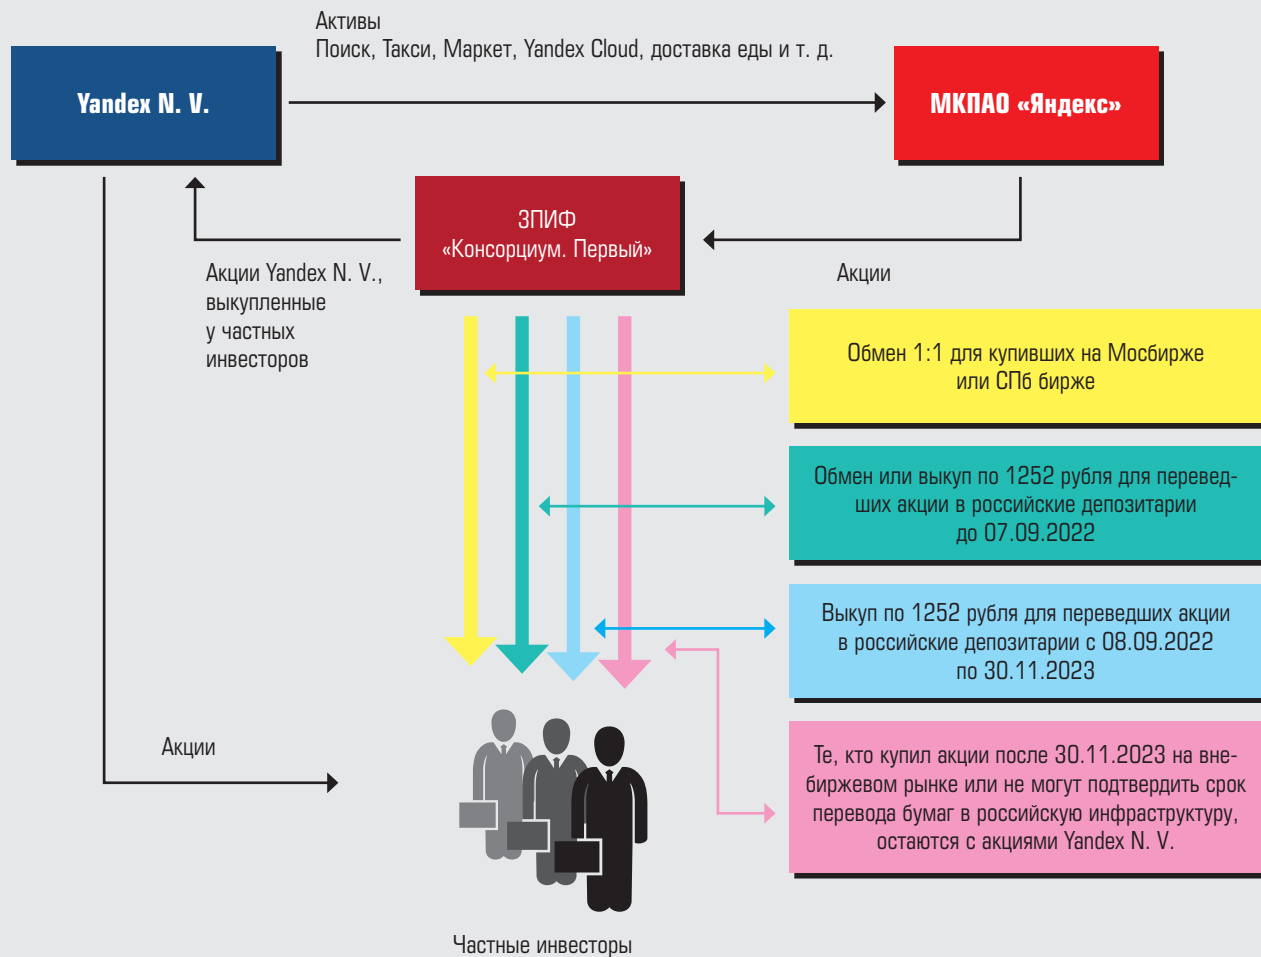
Yandex N. V.

Активы
Поиск, Такси, Маркет, Yandex Cloud, доставка еды и т. д.

МКПАО «Яндекс»

ЗПИФ
«Консорциум. Первый»

Акции Yandex N. V., выкупленные у частных инвесторов

Акции

Обмен 1:1 для купивших на Мосбирже или СПб бирже

Обмен или выкуп по 1252 рубля для переведших акции в российские депозитарии до 07.09.2022

Выкуп по 1252 рубля для переведших акции в российские депозитарии с 08.09.2022 по 30.11.2023

Акции

Те, кто купил акции после 30.11.2023 на внебиржевом рынке или не могут подтвердить срок перевода бумаг в российскую инфраструктуру, остаются с акциями Yandex N. V.

Частные инвесторы